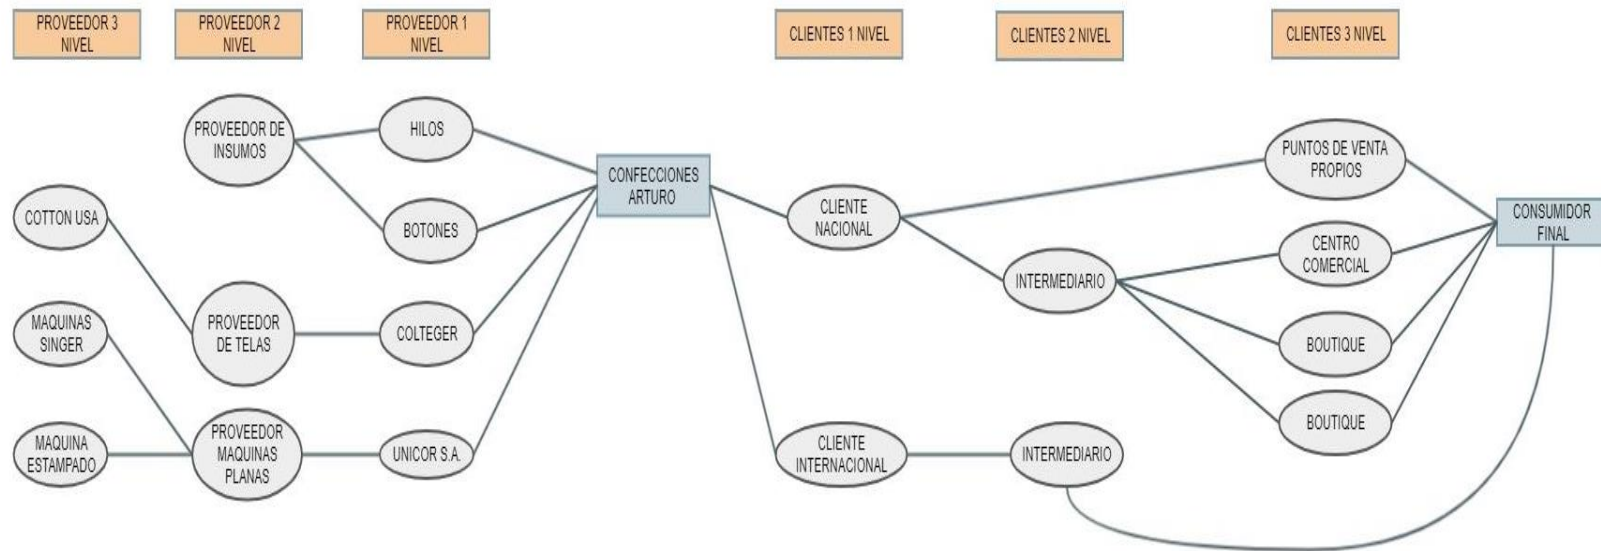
PROVEEDOR 3 NIVEL

PROVEEDOR 2 NIVEL

PROVEEDOR 1 NIVEL

CLIENTES 1 NIVEL

CLIENTES 2 NIVEL

CLIENTES 3 NIVEL

PROVEEDOR DE INSUMOS

HILOS

BOTONES

COTTON USA

PROVEEDOR DE TELAS

COLTEGER

MAQUINAS SINGER

MAQUINA ESTAMPADO

PROVEEDOR MAQUINAS PLANAS

UNICOR S.A.

CONFECCIONES ARTURO

CLIENTE NACIONAL

CLIENTE INTERNACIONAL

INTERMEDIARIO

INTERMEDIARIO

PUNTOS DE VENTA PROPIOS

CENTRO COMERCIAL

BOUTIQUE

BOUTIQUE

CONSUMIDOR FINAL